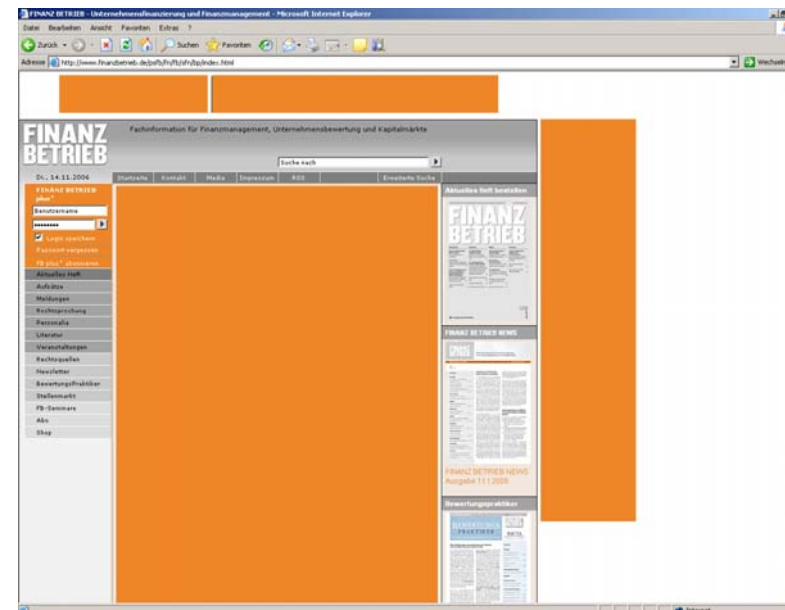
FINANZ BETRIEB - Unternehmensfinanzierung und Finanzmanagement - Microsoft Internet Explorer

Datei Bearbeiten Ansicht Favoriten Extras ?

Zurück Suchen Favoriten

Adresse http://www.finanzbetrieb.de/psfb/fn/fb/sfn/bp/index.html Wechseln

FINANZ BETRIEB

Fachinformation für Finanzmanagement, Unternehmensbewertung und Kapitalmärkte

Suche nach

Di., 14.11.2006

Startseite Kontakt Media Impressum RSS Erweiterte Suche

FINANZ BETRIEB plus+

Benutzername

••••••••

Login speichern

Passwort vergessen

FB plus+ abonnieren

Aktuelles Heft

Aufsätze

Meldungen

Rechtsprechung

Personalia

Literatur

Veranstaltungen

Rechtsquellen

Newsletter

BewertungsPraktiker

Stellenmarkt

FB-Seminare

Abo

Shop

Aktuelles Heft bestellen

FINANZ BETRIEB

FINANZ BETRIEB NEWS

FINANZ BETRIEB NEWS Ausgabe 11.11.2006

BewertungsPraktiker

BEWERTUNGS PRAKTIKER

Internet